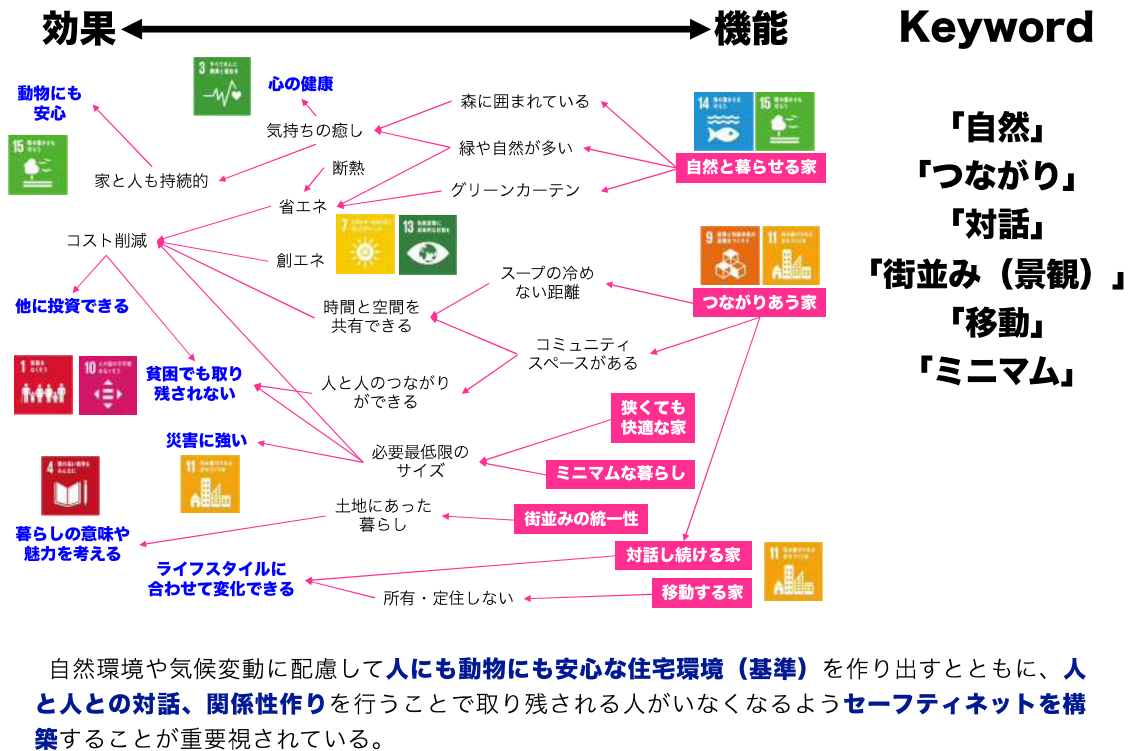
効果 機能

Keyword

「自然」
「つながり」
「対話」
「街並み（景観）」
「移動」
「ミニマム」

動物にも安心

心の健康

気持ちの癒し

森に囲まれている

緑や自然が多い

家と人も持続的

断熱

省エネ

グリーンカーテン

自然と暮らせる家

コスト削減

創エネ

スープの冷めない距離

時間と空間を共有できる

つながりあう家

他に投資できる

コミュニティスペースがある

貧困でも取り残されない

人と人のつながりができる

狭くても快適な家

災害に強い

必要最低限のサイズ

ミニマムな暮らし

土地にあった暮らし

街並みの統一性

暮らしの意味や魅力を考える

ライフスタイルに合わせて変化できる

対話し続ける家

所有・定住しない

移動する家

自然環境や気候変動に配慮して人にも動物にも安心な住宅環境（基準）を作り出すとともに、人と人との対話、関係性作りを行うことで取り残される人がいなくなるようセーフティネットを構築することが重要視されている。